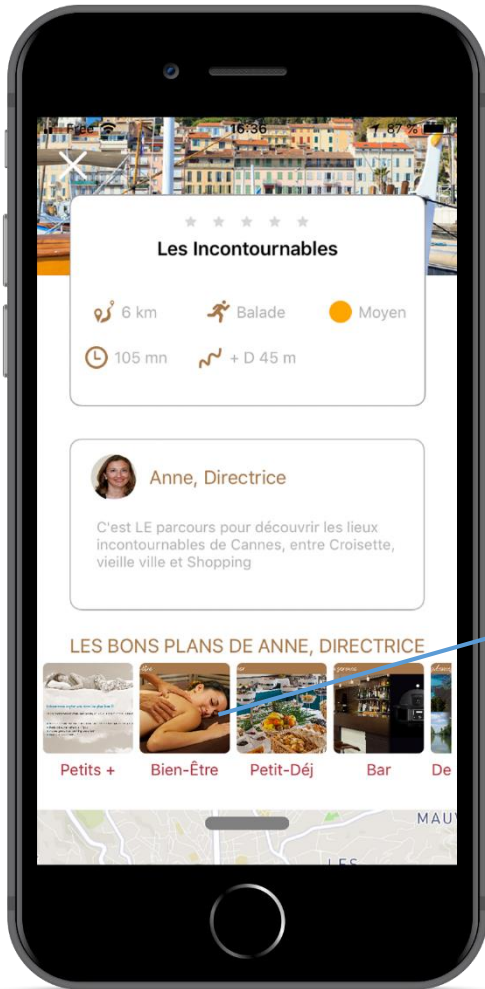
Free 16:36 87 %

Les Incontournables

6 km Balade Moyen

105 mn + D 45 m

Anne, Directrice

C'est LE parcours pour découvrir les lieux incontournables de Cannes, entre Croisette, vieille ville et Shopping

LES BONS PLANS DE ANNE, DIRECTRICE

Petits + Bien-Être Petit-Déj Bar De

MAUY

LES